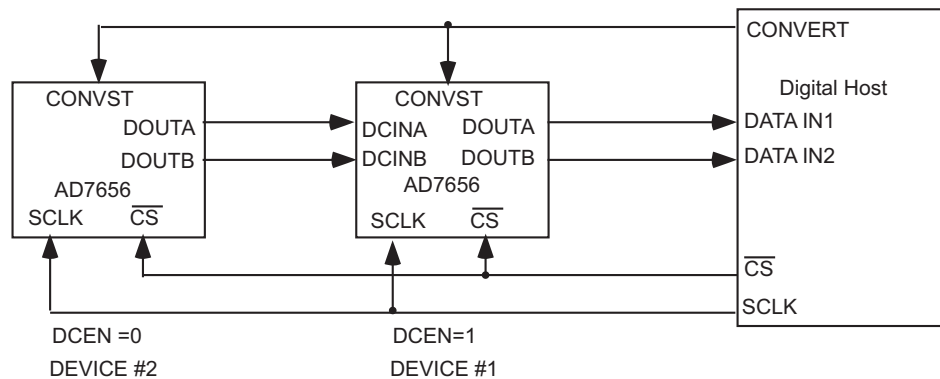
CONVERT

Digital Host

CONVST
DOUTA
DOUTB
AD7656
SCLK $\overline{CS}$

CONVST
DCINA DOUTA
DCINB DOUTB
AD7656
SCLK $\overline{CS}$

DATA IN1
DATA IN2

$\overline{CS}$
SCLK

DCEN =0
DEVICE #2

DCEN=1
DEVICE #1